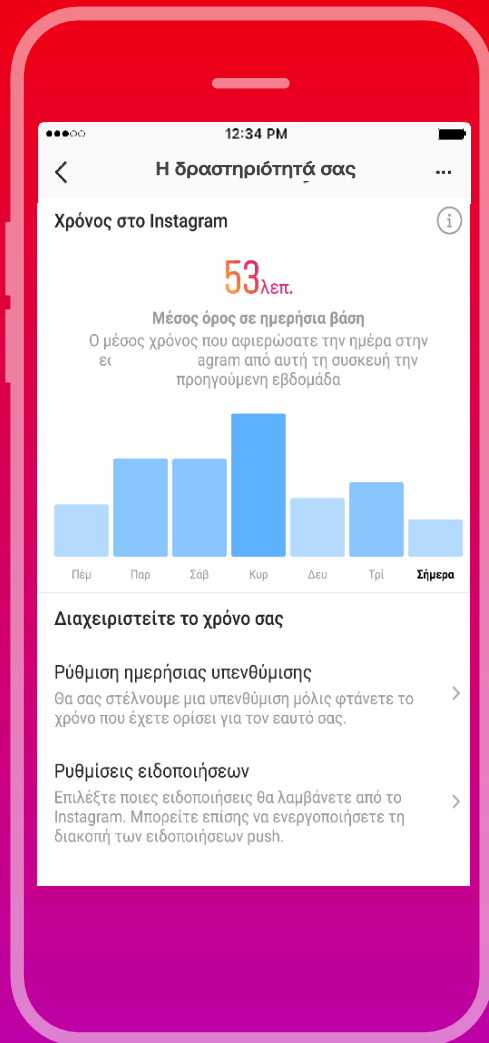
●●●○○ 12:34 PM

Η δραστηριότητά σας ···

Χρόνος στο Instagram

53λεπ.

Μέσος όρος σε ημερήσια βάση

Ο μέσος χρόνος που αφιερώσατε την ημέρα στην ει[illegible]agram από αυτή τη συσκευή την προηγούμενη εβδομάδα

Πέμ Παρ Σάβ Κυρ Δευ Τρί Σήμερα

Διαχειριστείτε το χρόνο σας

Ρύθμιση ημερήσιας υπενθύμισης

Θα σας στέλνουμε μια υπενθύμιση μόλις φτάνετε το χρόνο που έχετε ορίσει για τον εαυτό σας.

Ρυθμίσεις ειδοποιήσεων

Επιλέξτε ποιες ειδοποιήσεις θα λαμβάνετε από το Instagram. Μπορείτε επίσης να ενεργοποιήσετε τη διακοπή των ειδοποιήσεων push.